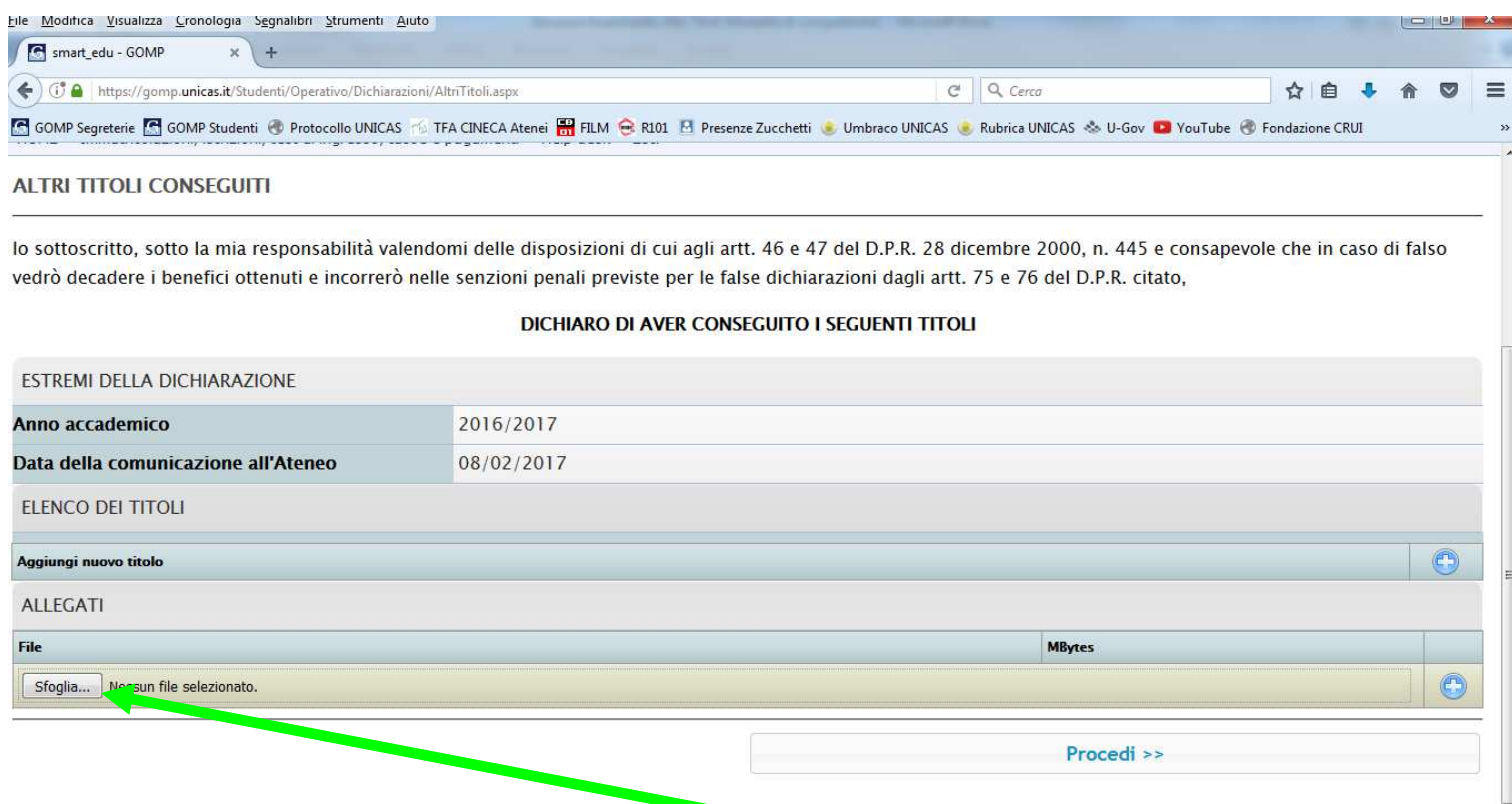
File Modifica Visualizza Cronologia Segnalibri Strumenti Aiuto

smart_edu - GOMP

https://gomp.unicas.it/Studenti/Operativo/Dichiarazioni/AltriTitoli.aspx

Cerca

GOMP Segreterie GOMP Studenti Protocollo UNICAS TFA CINECA Atenei FILM R101 Presenze Zucchetti Umbraco UNICAS Rubrica UNICAS U-Gov YouTube Fondazione CRUI

ALTRI TITOLI CONSEGUITI

Io sottoscritto, sotto la mia responsabilità valendomi delle disposizioni di cui agli artt. 46 e 47 del D.P.R. 28 dicembre 2000, n. 445 e consapevole che in caso di falso vedrò decadere i benefici ottenuti e incorrerò nelle senzioni penali previste per le false dichiarazioni dagli artt. 75 e 76 del D.P.R. citato,

DICHIARO DI AVER CONSEGUITO I SEGUENTI TITOLI

ESTREMI DELLA DICHIARAZIONE

| Anno accademico | 2016/2017 |
|---|---|
| Data della comunicazione all'Ateneo | 08/02/2017 |

ELENCO DEI TITOLI

Aggiungi nuovo titolo

ALLEGATI

| File | MBytes |
|---|---|
| Sfoglia... Nessun file selezionato. | |

Procedi >>